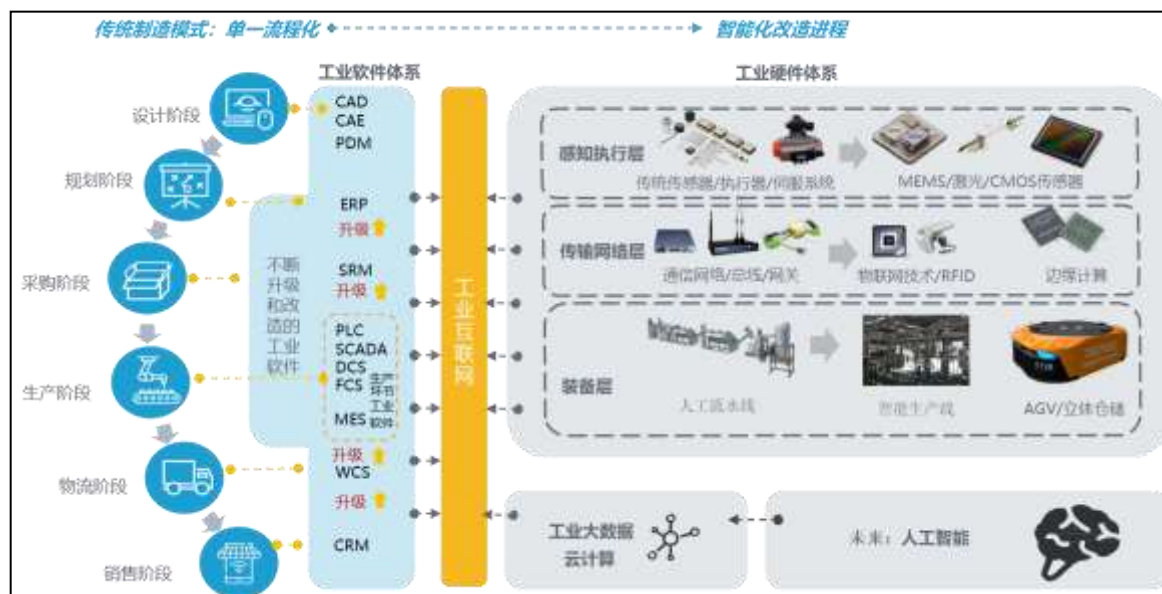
传统制造模式：单一流程化 智能化改造进程

工业软件体系

工业硬件体系

设计阶段

规划阶段

采购阶段

生产阶段

物流阶段

销售阶段

CAD
CAE
PDM

ERP
升级

SRM
升级

不断升级和改造的工业软件

PLC
SCADA
DCS
FCS
MES
生产环节工业软件

升级
WCS
升级

CRM

工业互联网

感知执行层

传统传感器/执行器/伺服系统

MEMS/激光/CMOS传感器

传输网络层

通信网络/总线/网关

物联网技术/RFID

边缘计算

装备层

人工流水线

智能生产线

AGV/立体仓储

工业大数据
云计算

未来：人工智能